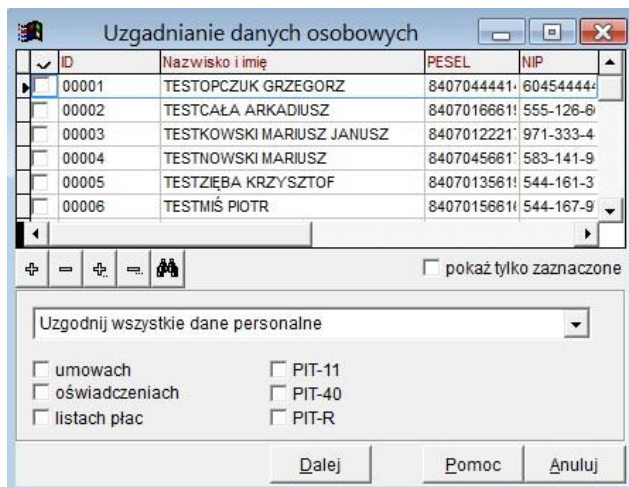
Uzgadnianie danych osobowych

| ✓ | ID | Nazwisko i imię | PESEL | NIP |
|---|---|---|---|---|
| | 00001 | TESTOPCZUK GRZEGORZ | 8407044441 | 60454444 |
| | 00002 | TESTCAŁA ARKADIUSZ | 8407016661 | 555-126-6 |
| | 00003 | TESTKOWSKI MARIUSZ JANUSZ | 8407012221 | 971-333-4 |
| | 00004 | TESTNOWSKI MARIUSZ | 8407045661 | 583-141-9 |
| | 00005 | TESTZIĘBA KRZYSZTOF | 8407013561 | 544-161-3 |
| | 00006 | TESTMIŚ PIOTR | 8407015661 | 544-167-9 |

pokaż tylko zaznaczone

Uzgodnij wszystkie dane personalne

umowach
oświadczeniach
listach płac
PIT-11
PIT-40
PIT-R

Dalej
Pomoc
Anuluj